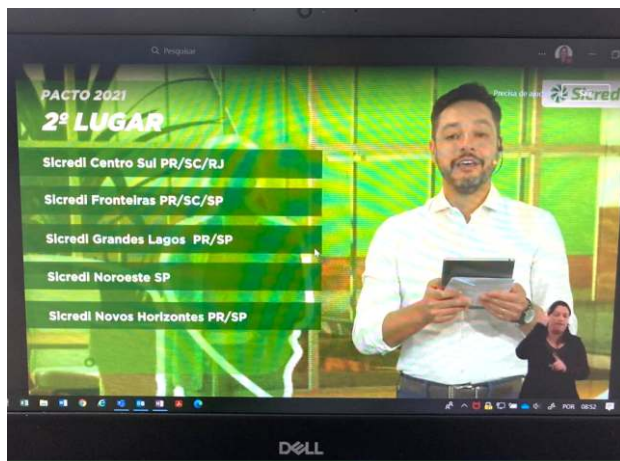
Pesquisar

Precisa de ajuda

Sicredi

PACTO 2021

2º LUGAR

Sicredi Centro Sul PR/SC/RJ

Sicredi Fronteiras PR/SC/SP

Sicredi Grandes Lagos PR/SP

Sicredi Noroeste SP

Sicredi Novos Horizontes PR/SP

POR 08:52

DELL